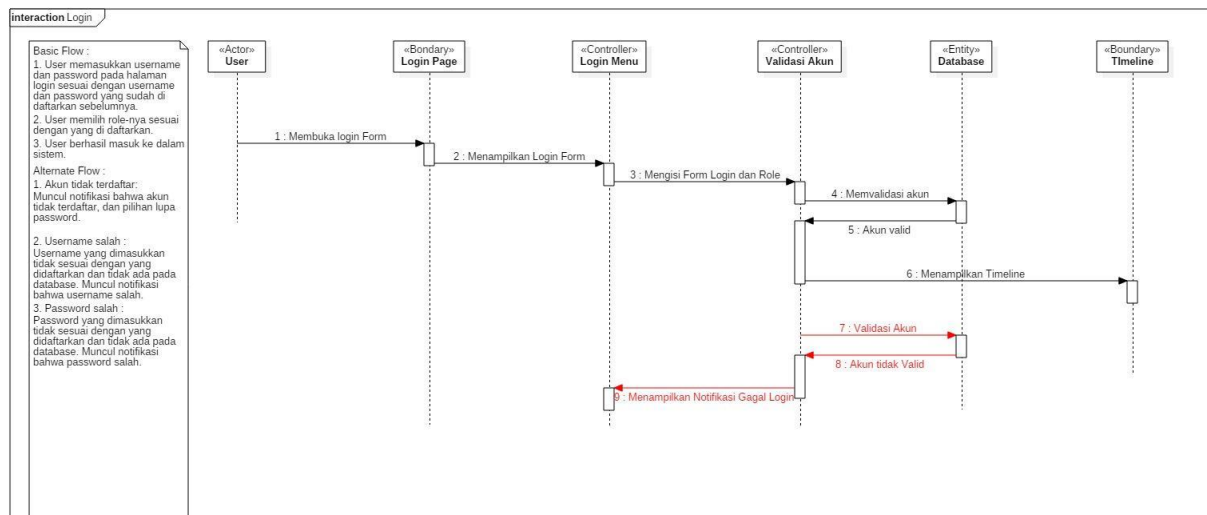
interaction Login

Basic Flow :
1. User memasukkan username dan password pada halaman login sesuai dengan username dan password yang sudah di daftarkan sebelumnya.
2. User memilih role-nya sesuai dengan yang di daftarkan.
3. User berhasil masuk ke dalam sistem.

Alternate Flow :
1. Akun tidak terdaftar:
Muncul notifikasi bahwa akun tidak terdaftar, dan pilihan lupa password.

2. Username salah :
Username yang dimasukkan tidak sesuai dengan yang didaftarkan dan tidak ada pada database. Muncul notifikasi bahwa username salah.
3. Password salah :
Password yang dimasukkan tidak sesuai dengan yang didaftarkan dan tidak ada pada database. Muncul notifikasi bahwa password salah.

«Actor»
User

«Bondary»
Login Page

«Controller»
Login Menu

«Controller»
Validasi Akun

«Entity»
Database

«Boundary»
TImeline

1 : Membuka login Form
2 : Menampilkan Login Form
3 : Mengisi Form Login dan Role
4 : Memvalidasi akun
5 : Akun valid
6 : Menampilkan Timeline
7 : Validasi Akun
8 : Akun tidak Valid
9 : Menampilkan Notifikasi Gagal Login